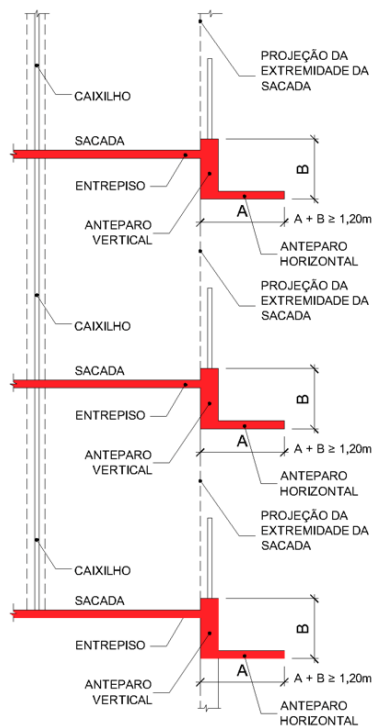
PROJEÇÃO DA EXTREMIDADE DA SACADA

CAIXILHO

SACADA

ENTREPISO

B

A

A + B ≥ 1,20m

ANTEPARO VERTICAL

ANTEPARO HORIZONTAL

PROJEÇÃO DA EXTREMIDADE DA SACADA

CAIXILHO

SACADA

ENTREPISO

B

A

A + B ≥ 1,20m

ANTEPARO VERTICAL

ANTEPARO HORIZONTAL

PROJEÇÃO DA EXTREMIDADE DA SACADA

CAIXILHO

SACADA

ENTREPISO

B

A

A + B ≥ 1,20m

ANTEPARO VERTICAL

ANTEPARO HORIZONTAL